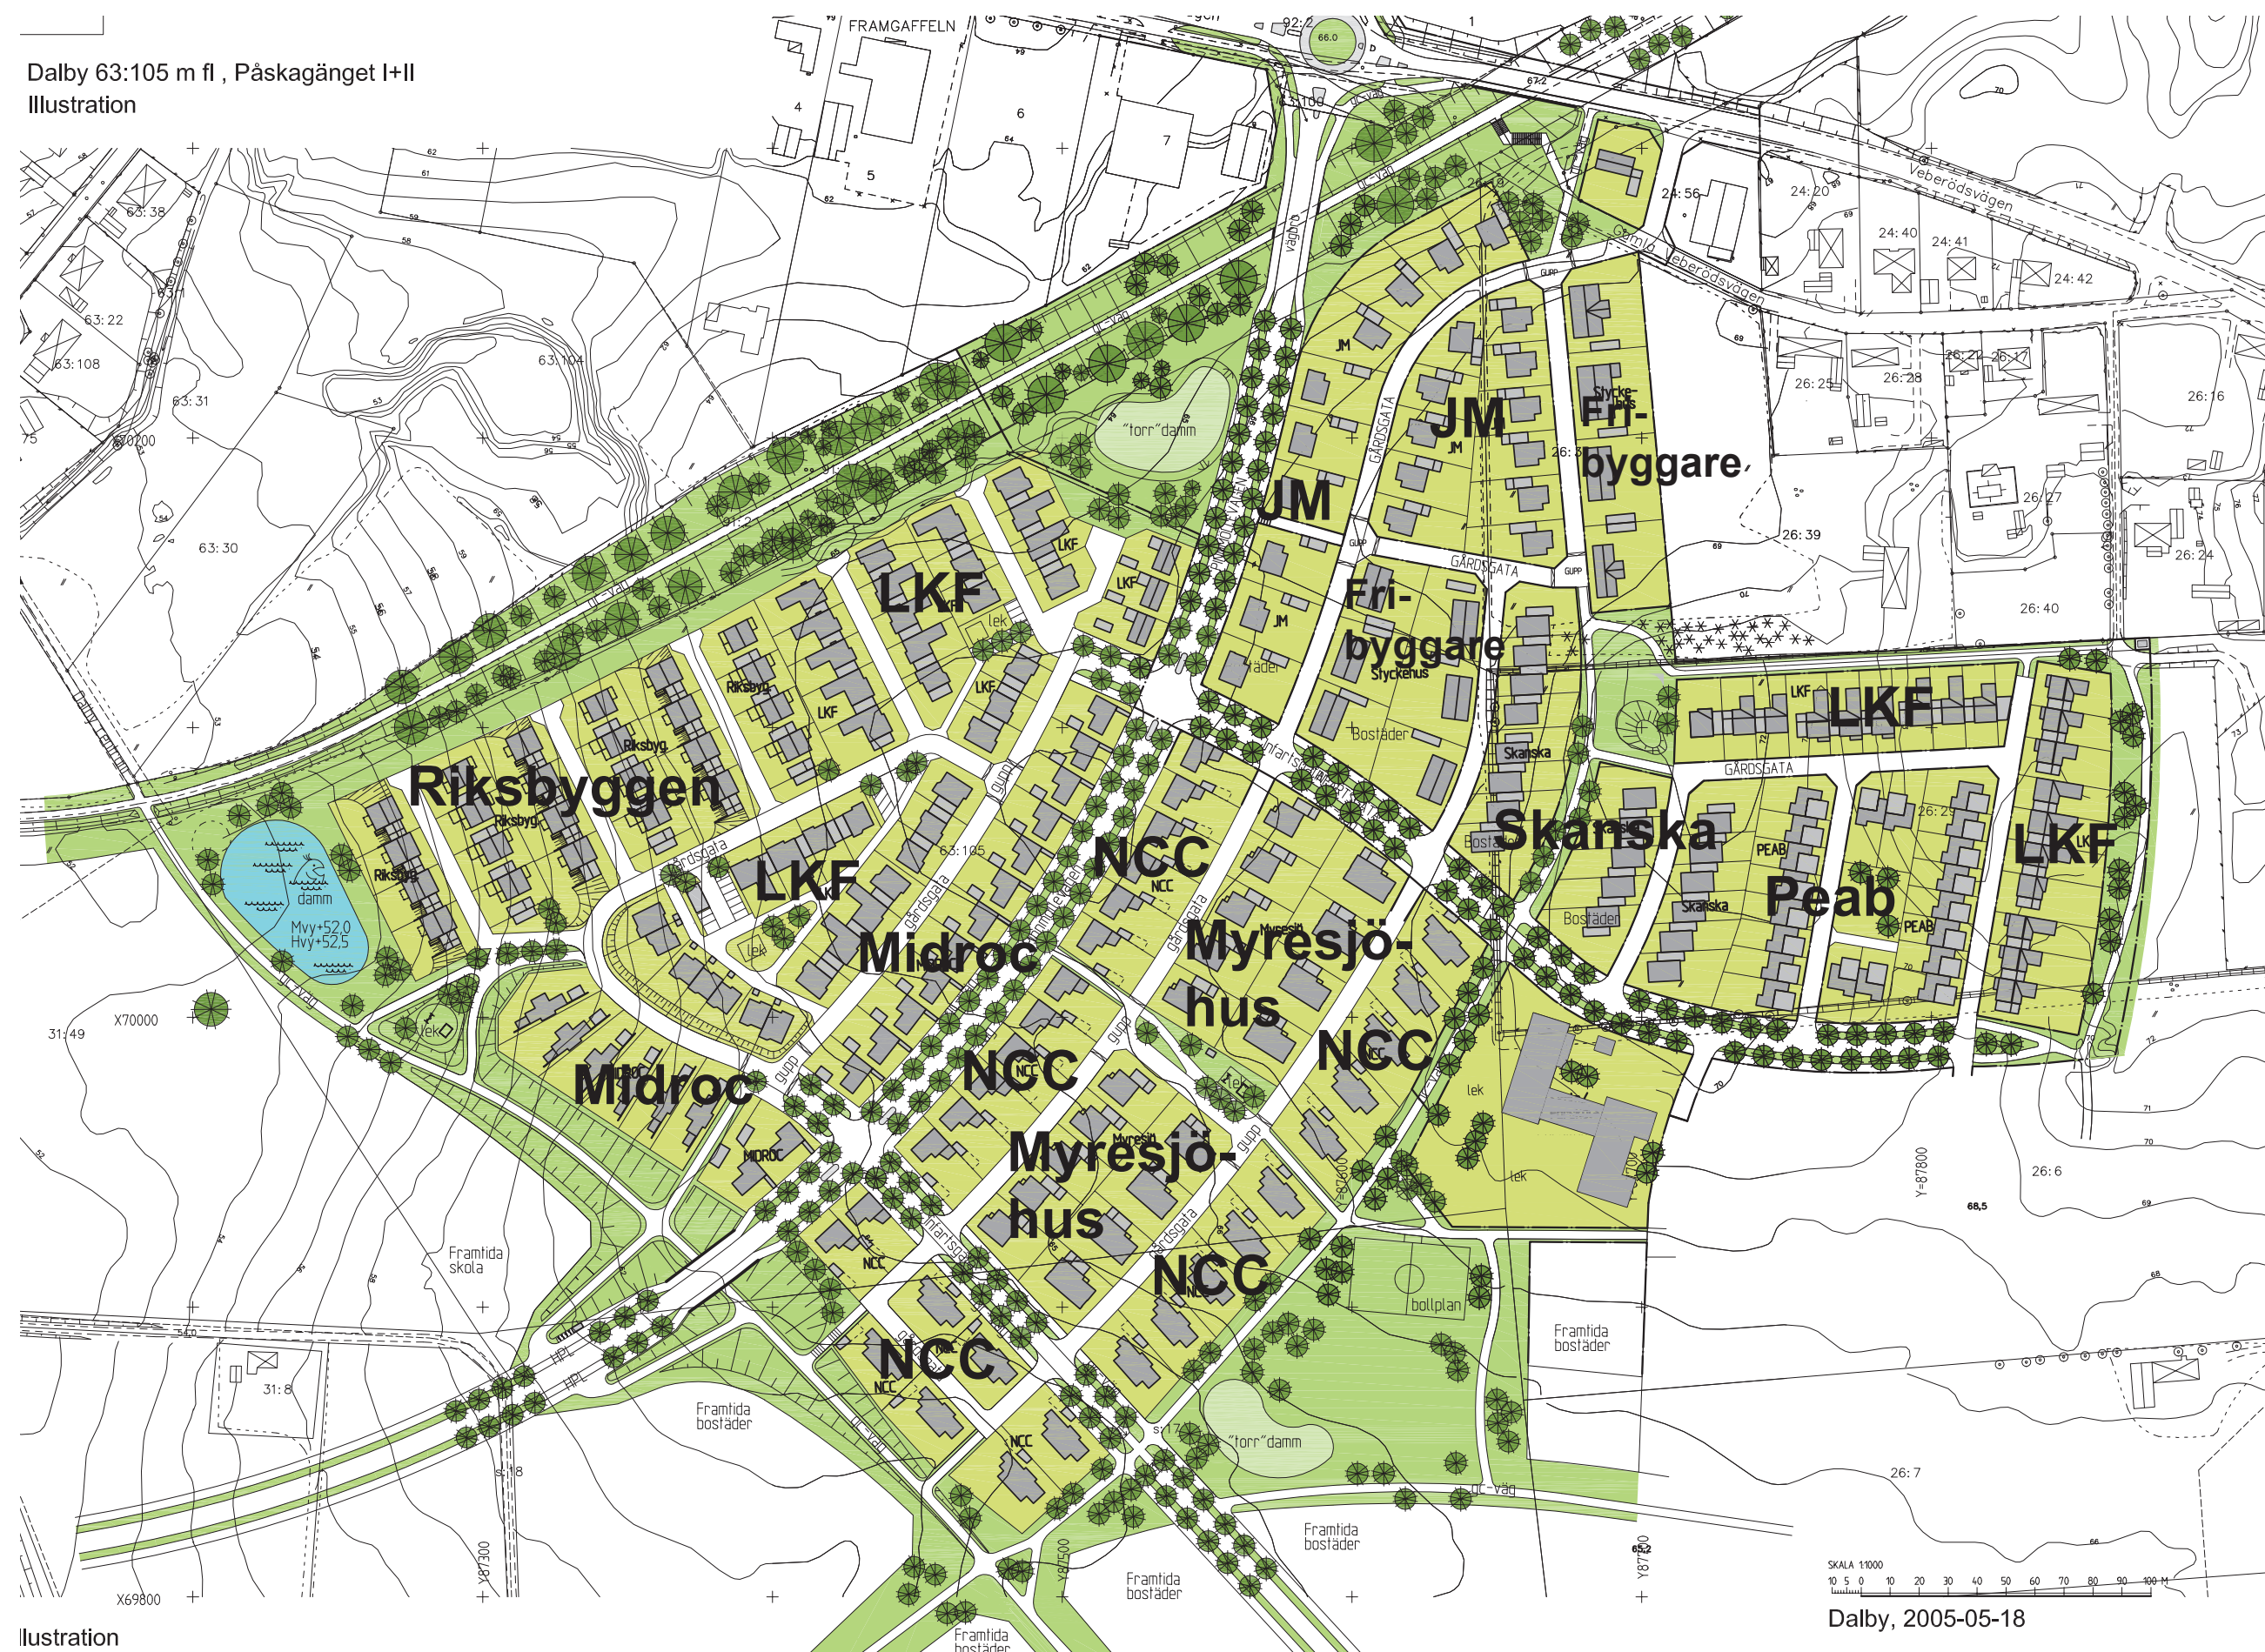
Dalby 63:105 m fl , Påskagänget I+II
Illustration

FRAMGAFFELN
66.0
92:2
1
4
6
7
5
63:38
63:22
63:108
63:31
63:104
63:30
24:56
24:20
24:40
24:41
24:42
Veberödsvägen
Gamla Veberödsvägen
26:25
26:28
26:16
26:27
26:39
26:24
26:40
"torr"damm
JM
JM
JM
JM
Fri-
byggare
Fri-
byggare
Styckenus
Bostäder
GÅRDSGATA
GÅRDSGATA
LKF
LKF
LKF
LKF
LKF
lek
Riksbyggen
Riksbyg
Riksbyg
Riksbyg
LKF
NCC
NCC
Skanska
Skanska
Bostäder
Peab
PEAB
PEAB
LKF
LKF
63:105
Midroc
Myresjö-
hus
NCC
damm
Mvy+52,0
Hvy+52,5
X70000
31:49
lek
Midroc
MIDROC
NCC
Myresjö-
hus
lek
lek
26:6
68,5
NCC
NCC
Framtida
skola
bollplan
Framtida
bostäder
NCC
NCC
31:8
Framtida
bostäder
"torr"damm
gc-väg
26:7
Framtida
bostäder
Framtida
bostäder
Framtida
bostäder
X69800
Y87300
Y87500
Y87700
Y=87800
SKALA 1:1000
10 5 0 10 20 30 40 50 60 70 80 90 100 M
Dalby, 2005-05-18
llustration